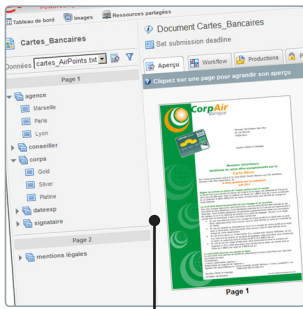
Tableau de bord Images Ressources partagées

Cartes_Bancaires

Données cartes_AirPoints.txt

Page 1

agence
Marseille
Paris
Lyon
conseiller
corps
Gold
Silver
Platine
dateexp
signataire

Page 2

mentions légales

Document Cartes_Bancaires

Set submission deadline

Aperçu Workflow Productions

Cliquez sur une page pour agrandir son aperçu

CorpAir

Carte Blanche

Page 1